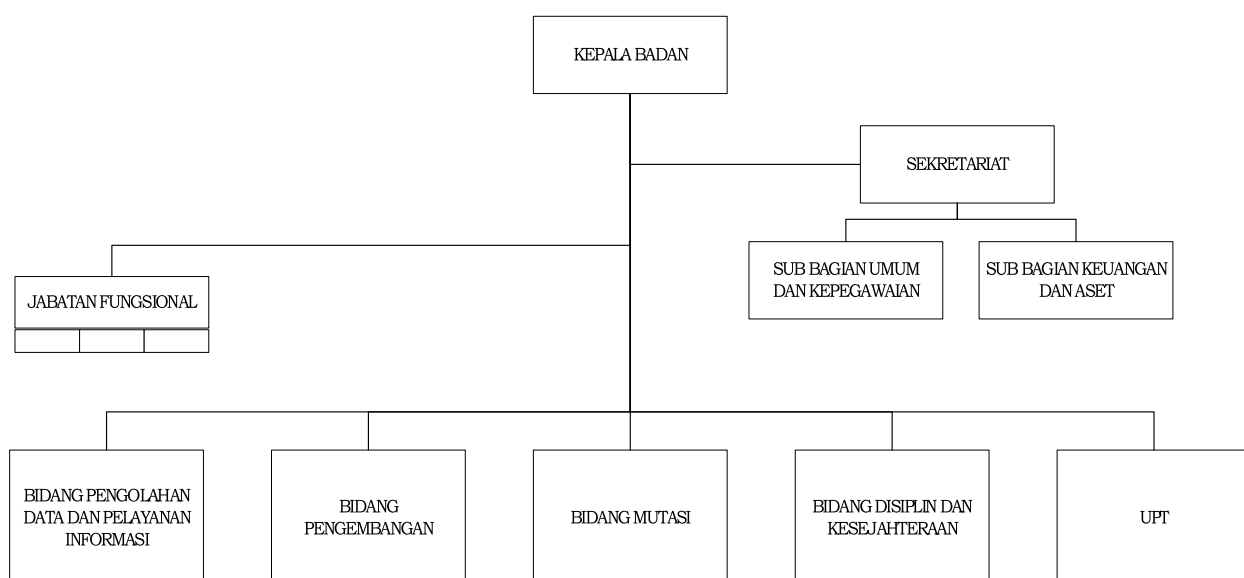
KEPALA BADAN

SEKRETARIAT

JABATAN FUNGSIONAL

SUB BAGIAN UMUM DAN KEPEGAWAIAN

SUB BAGIAN KEUANGAN DAN ASET

BIDANG PENGOLAHAN DATA DAN PELAYANAN INFORMASI

BIDANG PENGEMBANGAN

BIDANG MUTASI

BIDANG DISIPLIN DAN KESEJAHTERAAN

UPT